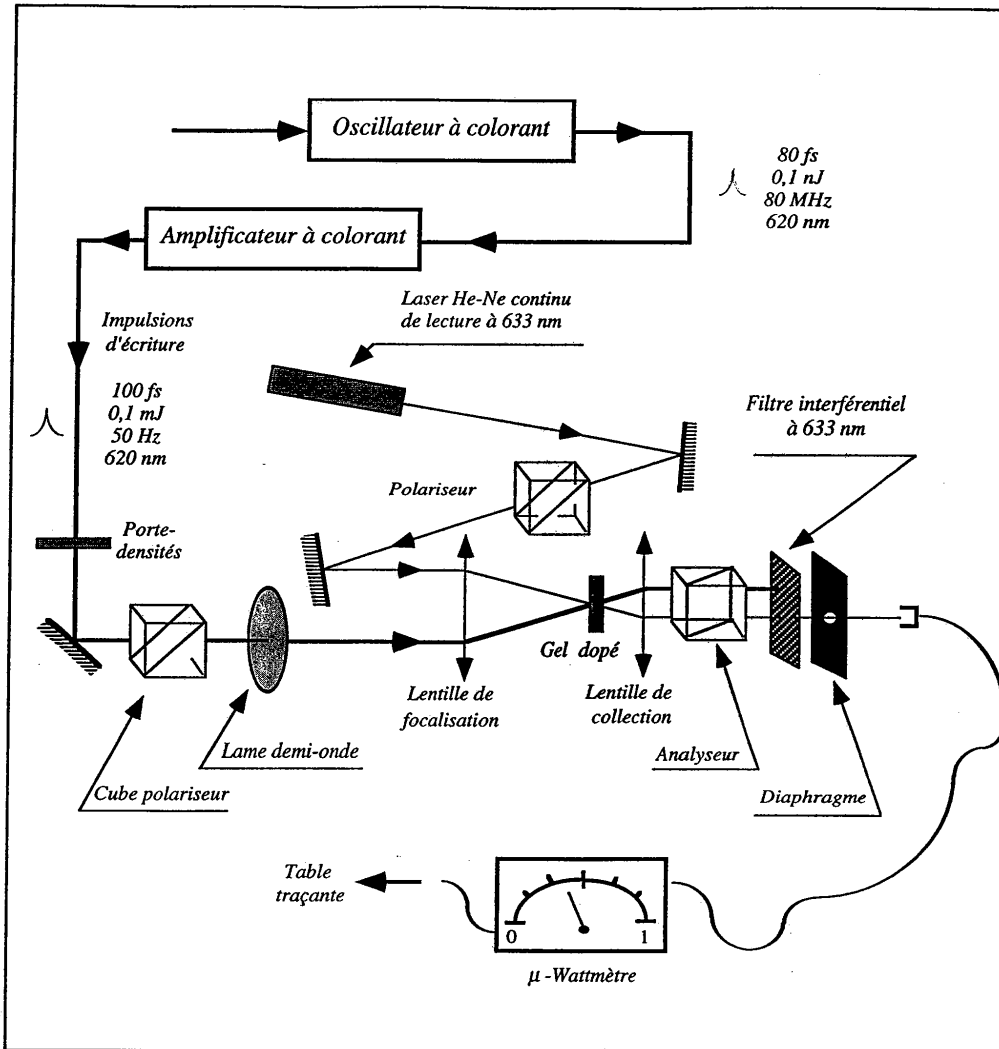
Oscillateur à colorant

80 fs
0,1 nJ
80 MHz
620 nm

Amplificateur à colorant

Laser He-Ne continu de lecture à 633 nm

Impulsions d'écriture

100 fs
0,1 mJ
50 Hz
620 nm

Filtre interférentiel à 633 nm

Polariseur

Porte-densités

Gel dopé

Lentille de focalisation

Lentille de collection

Analyseur

Lame demi-onde

Cube polariseur

Diaphragme

Table traçante

0

1

$\mu$ -Wattmètre